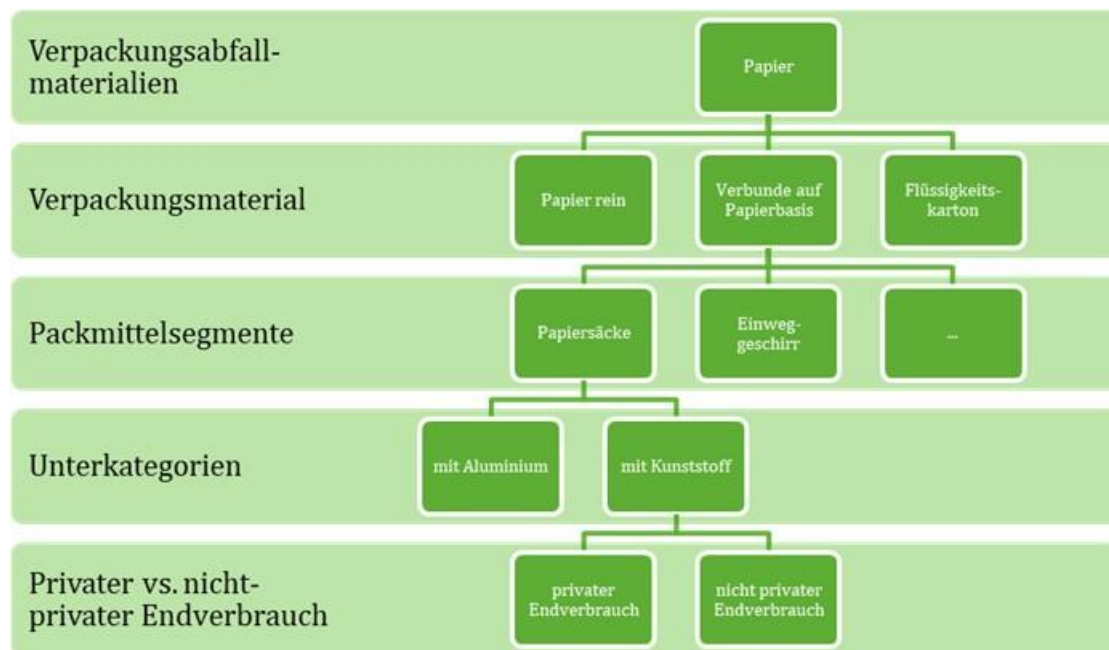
Verpackungsabfallmaterialien

Papier

Verpackungsmaterial

Papier rein

Verbunde auf Papierbasis

Flüssigkeitskarton

Packmittelsegmente

Papiersäcke

Einweggeschirr

...

Unterkategorien

mit Aluminium

mit Kunststoff

Privater vs. nichtprivater Endverbrauch

privater Endverbrauch

nicht privater Endverbrauch